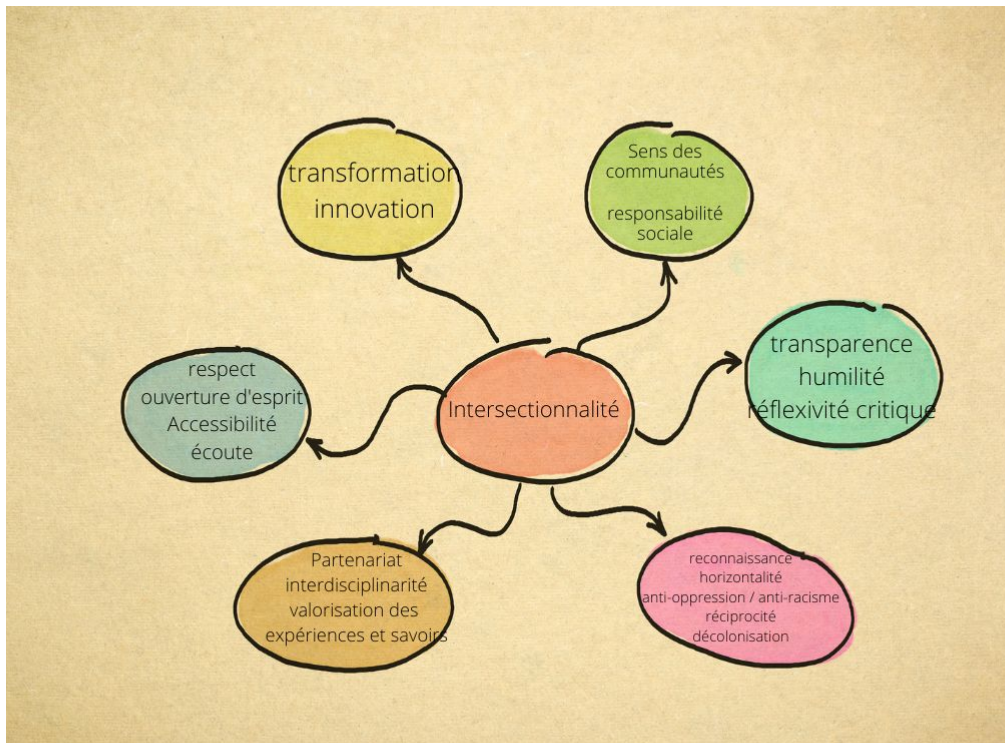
transformation
innovation

Sens des
communautés

responsabilité
sociale

respect
ouverture d'esprit
Accessibilité
écoute

Intersectionnalité

transparence
humilité
réflexivité critique

Partenariat
interdisciplinarité
valorisation des
expériences et savoirs

reconnaissance
horizontalité
anti-oppression / anti-racisme
réciprocité
décolonisation